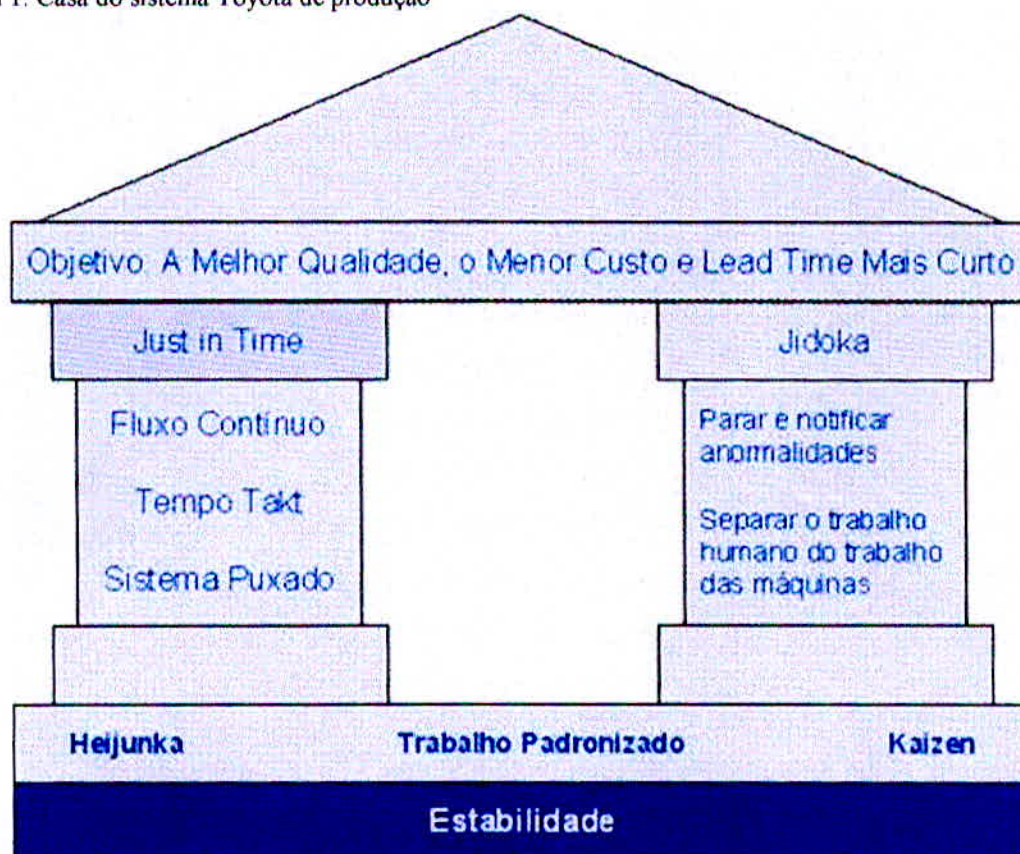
1. Casa do sistema Toyota de produção

Objetivo: A Melhor Qualidade, o Menor Custo e Lead Time Mais Curto

Just in Time

Fluxo Contínuo

Tempo Takt

Sistema Puxado

Jidoka

Parar e notificar anormalidades

Separar o trabalho humano do trabalho das máquinas

Heijunka

Trabalho Padronizado

Kaizen

Estabilidade